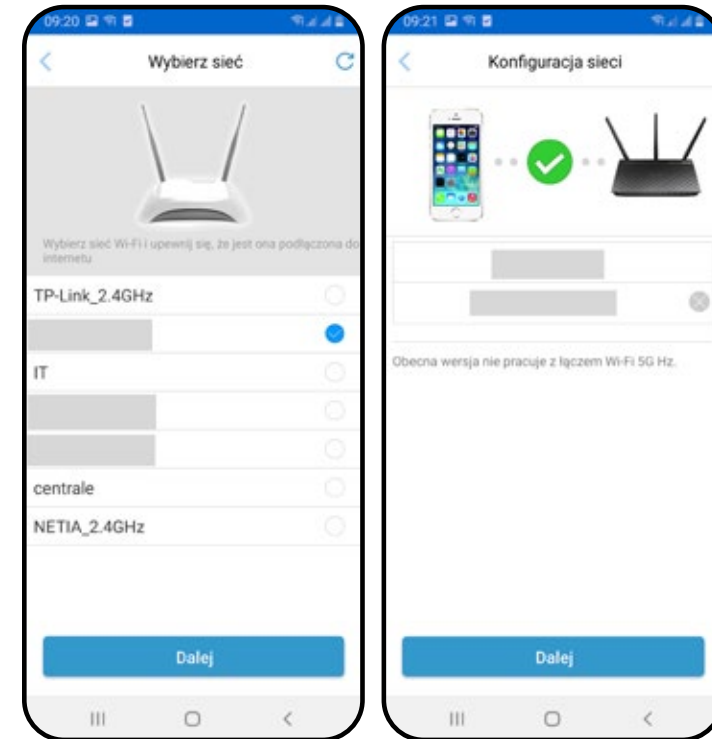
09:20

Wybierz sieć

Wybierz sieć Wi-Fi i upewnij się, że jest ona podłączona do internetu

TP-Link_2.4GHz

IT

centrale

NETIA_2.4GHz

Dalej

09:21

Konfiguracja sieci

Obecna wersja nie pracuje z łączem Wi-Fi 5G Hz.

Dalej